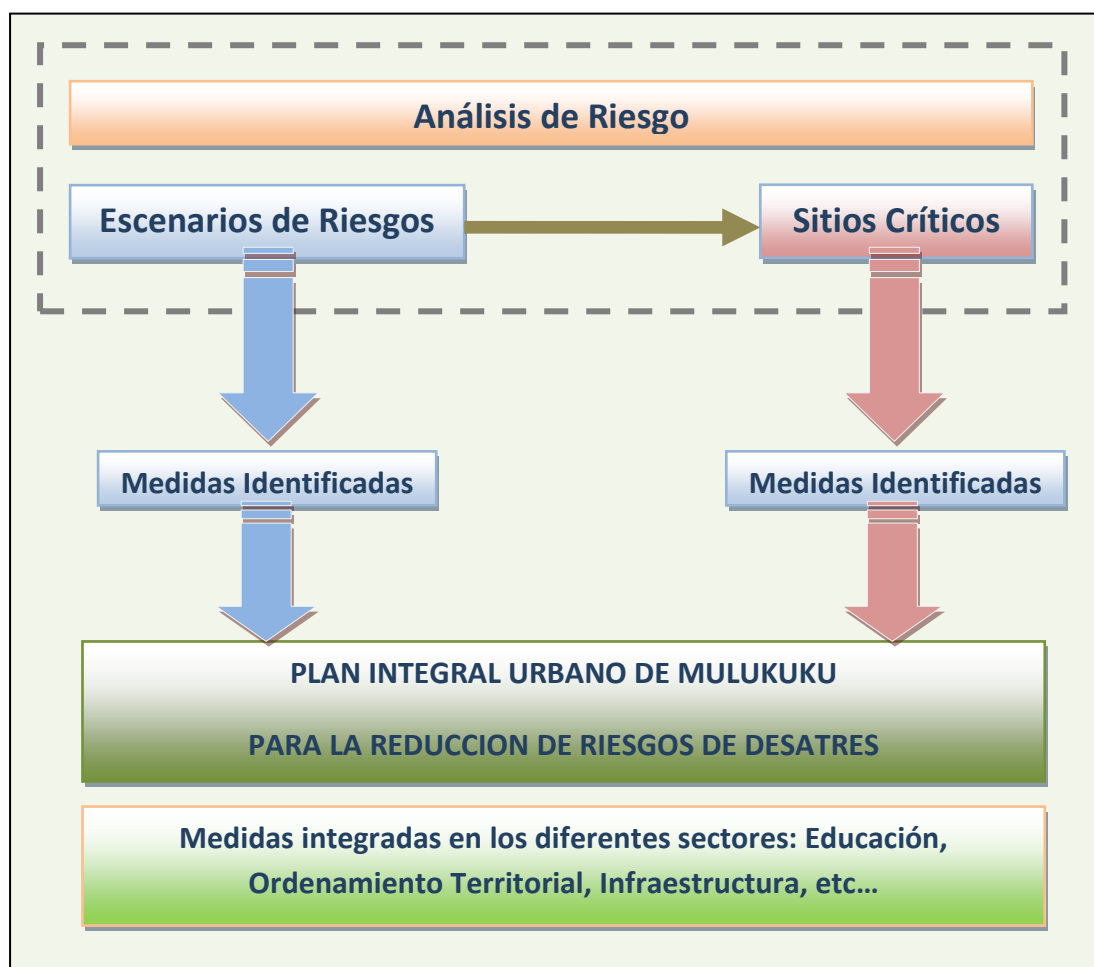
Análisis de Riesgo

Escenarios de Riesgos

Sitios Críticos

Medidas Identificadas

Medidas Identificadas

PLAN INTEGRAL URBANO DE MULUKUKU

PARA LA REDUCCION DE RIESGOS DE DESATRES

Medidas integradas en los diferentes sectores: Educación, Ordenamiento Territorial, Infraestructura, etc…